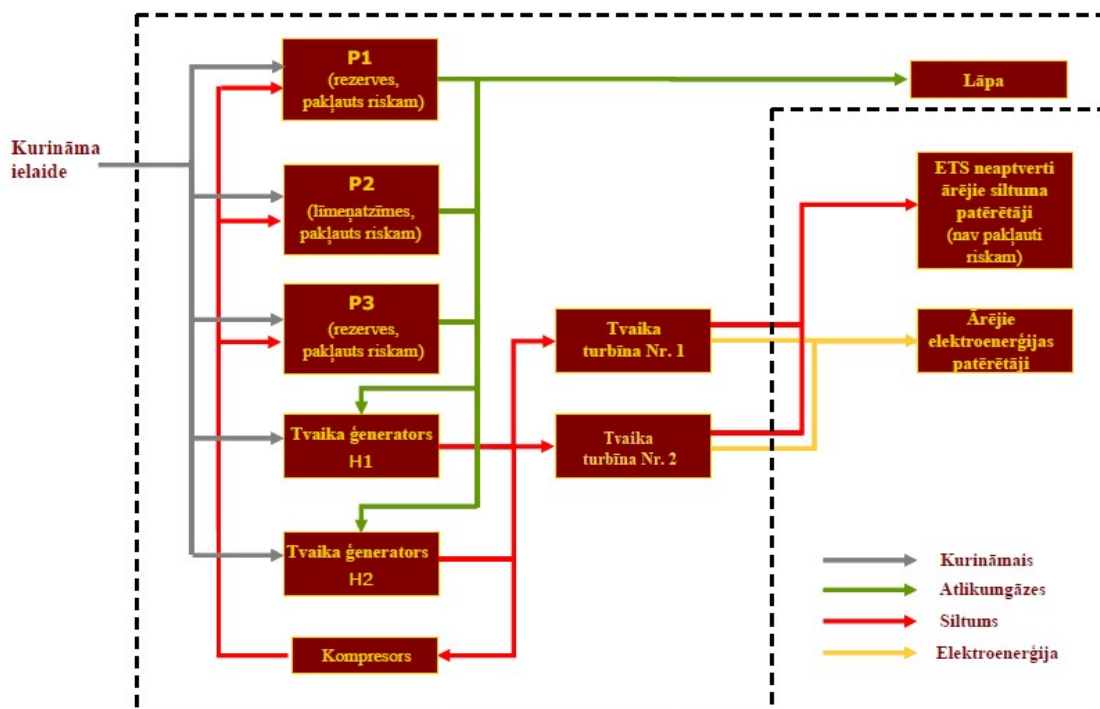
Kurināma ielaide

P1
(rezerves, pakļauts riskam)

P2
(līmeņatzīmes, pakļauts riskam)

P3
(rezerves, pakļauts riskam)

Tvaika ģenerators H1

Tvaika ģenerators H2

Kompresors

Tvaika turbīna Nr. 1

Tvaika turbīna Nr. 2

Lāpa

ETS neaptverti ārējie siltuma patērētāji (nav pakļauti riskam)

Ārējie elektroenerģijas patērētāji

Kurināmais
Atlikumgāzes
Siltums
Elektroenerģija